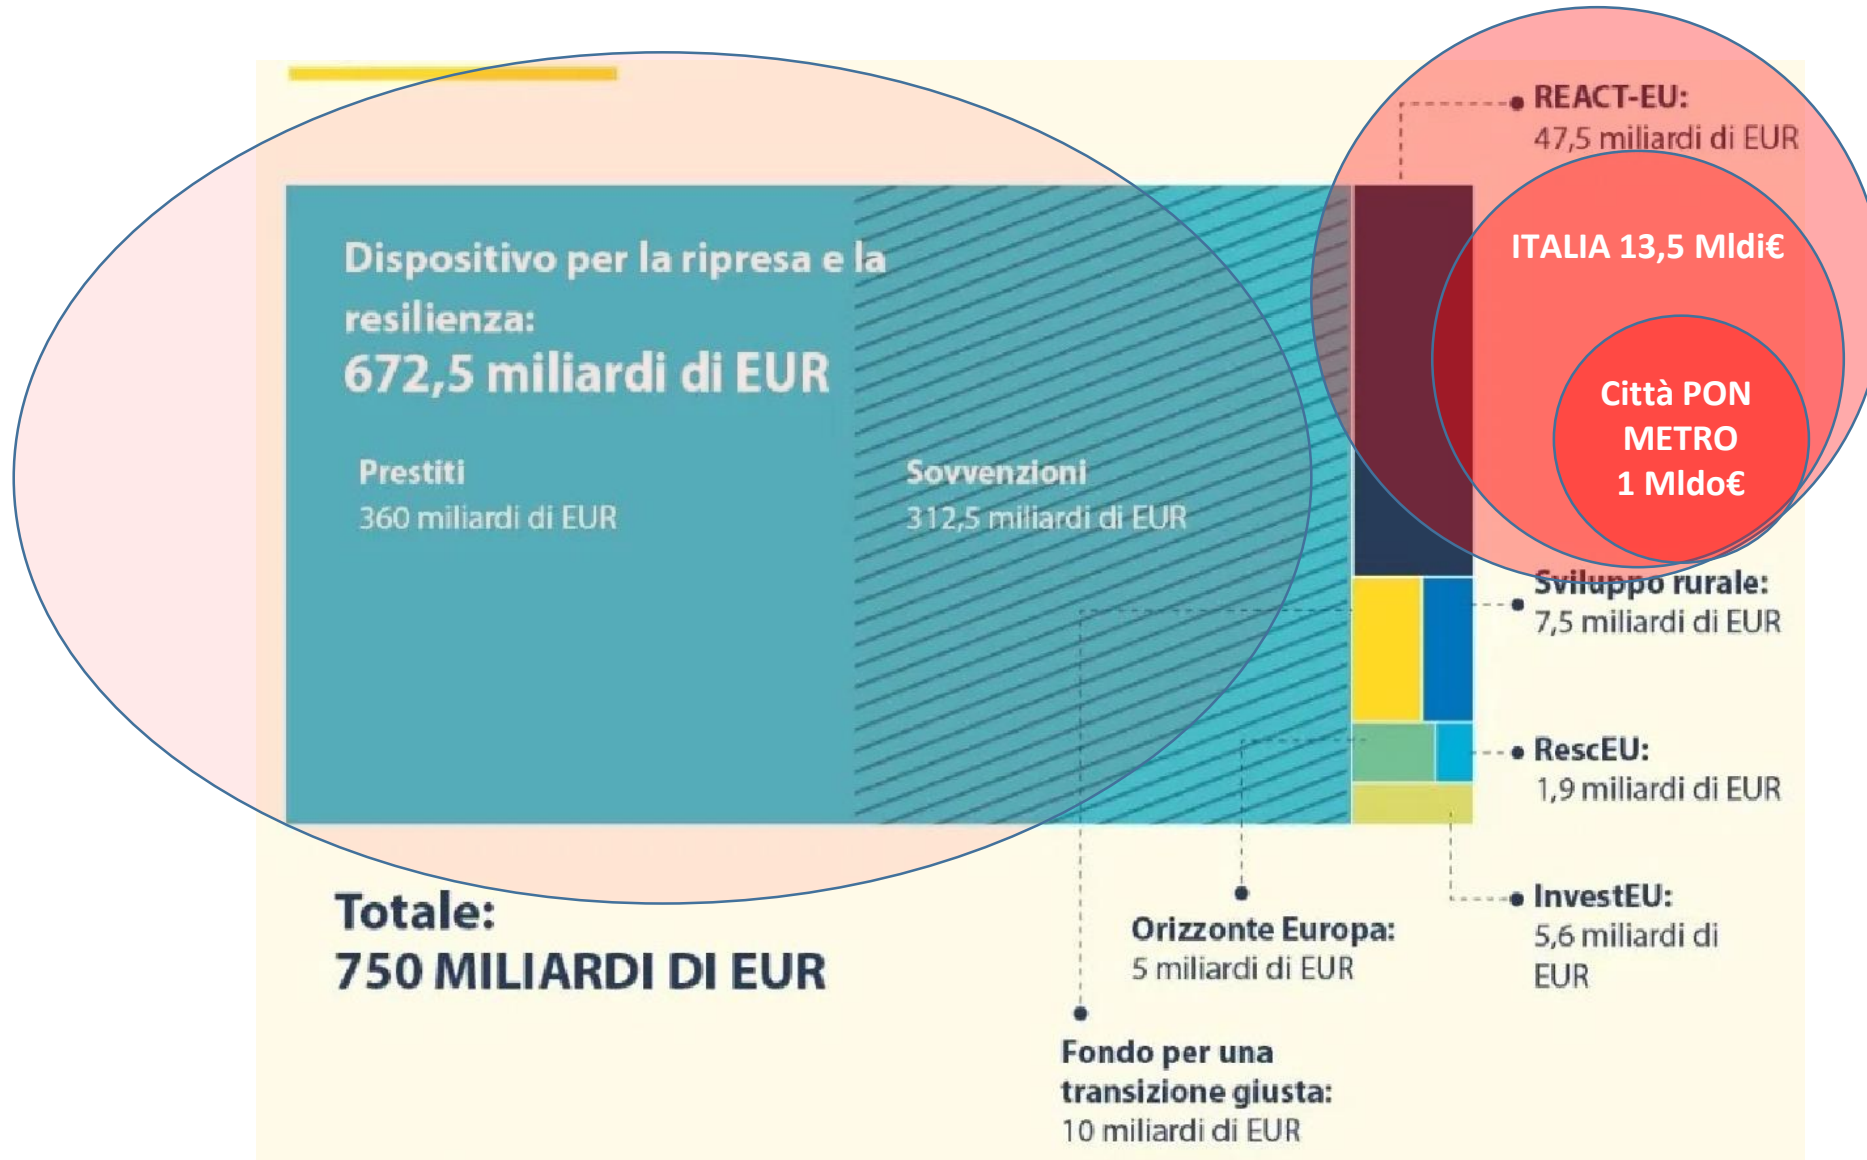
Dispositivo per la ripresa e la resilienza:
672,5 miliardi di EUR

Prestiti
360 miliardi di EUR

Sovvenzioni
312,5 miliardi di EUR

REACT-EU:
47,5 miliardi di EUR

ITALIA 13,5 Mldi€

Città PON METRO
1 Mldo€

Sviluppo rurale:
7,5 miliardi di EUR

RescEU:
1,9 miliardi di EUR

InvestEU:
5,6 miliardi di EUR

Totale:
750 MILIARDI DI EUR

Orizzonte Europa:
5 miliardi di EUR

Fondo per una transizione giusta:
10 miliardi di EUR